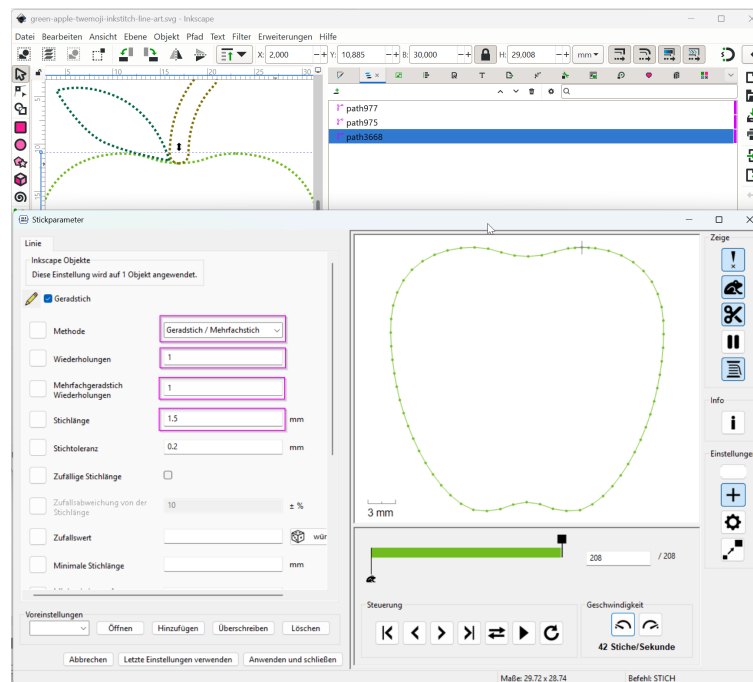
green-apple-twemoji-inkstitch-line-art.svg - Inkscape

Datei Bearbeiten Ansicht Ebene Objekt Pfad Text Filter Erweiterungen Hilfe

X: 2,000 Y: 10,885 B: 30,000 H: 29,008 mm

path977
path975
path3668

Stickparameter

Linie

Inkscape Objekte
Diese Einstellung wird auf 1 Objekt angewendet.

Geradstich

| | | |
|---|---|---|
| Methode | Geradstich / Mehrfachstich | |
| Wiederholungen | 1 | |
| Mehrfachgeradstich Wiederholungen | 1 | |
| Stichlänge | 1.5 | mm |
| Stichtoleranz | 0.2 | mm |
| Zufällige Stichlänge | | |
| Zufallsabweichung von der Stichlänge | 10 | ± % |
| Zufallswert | | wür |
| Minimale Stichlänge | | mm |

Voreinstellungen
Öffnen Hinzufügen Überschreiben Löschen

Abbrechen Letzte Einstellungen verwenden Anwenden und schließen

3 mm

208 / 208

Steuerung

Geschwindigkeit
42 Stiche/Sekunde

Zeige

Info

Einstellungen

Maße: 29.72 x 28.74
Befehl: STICH